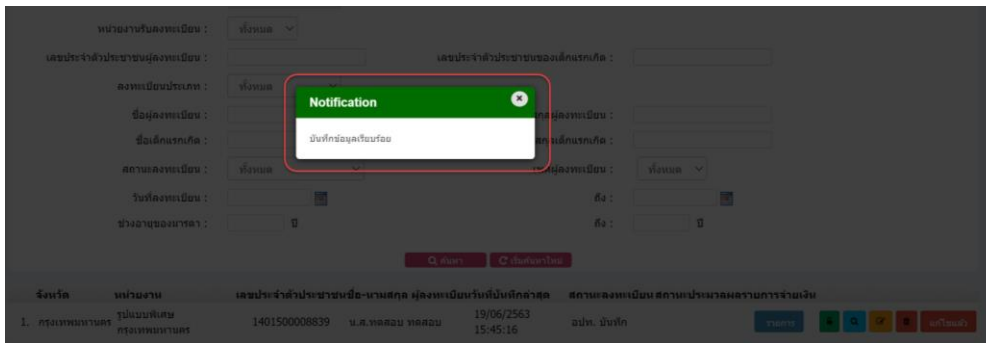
หน่วยงานรับลงทะเบียน : ทั้งหมด

เลขประจำตัวประชาชนผู้ลงทะเบียน :

เลขประจำตัวประชาชนของเด็กแรกเกิด :

ลงทะเบียนประเภท : ทั้งหมด

ชื่อผู้ลงทะเบียน :

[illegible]ผู้ลงทะเบียน :

ชื่อเด็กแรกเกิด :

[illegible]เด็กแรกเกิด :

สถานะลงทะเบียน : ทั้งหมด

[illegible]ผู้ลงทะเบียน : ทั้งหมด

วันที่ลงทะเบียน :

ถึง :

ช่วงอายุของมารดา : ปี

ถึง : ปี

Notification

บันทึกข้อมูลเรียบร้อย

ค้นหา

เริ่มค้นหาใหม่

| จังหวัด | หน่วยงาน | เลขประจำตัวประชาชน | ชื่อ-นามสกุล ผู้ลงทะเบียน | วันที่บันทึกล่าสุด | สถานะลงทะเบียน | สถานะประมวลผลรายการจ่ายเงิน | | |
|---|---|---|---|---|---|---|---|---|
| 1. กรุงเทพมหานคร | รูปแบบพิเศษ กรุงเทพมหานคร | 1401500008839 | น.ส.ทดสอบ ทดสอบ | 19/06/2563 15:45:16 | อปท. บันทึก | | รายการ | แก้ไขแล้ว |